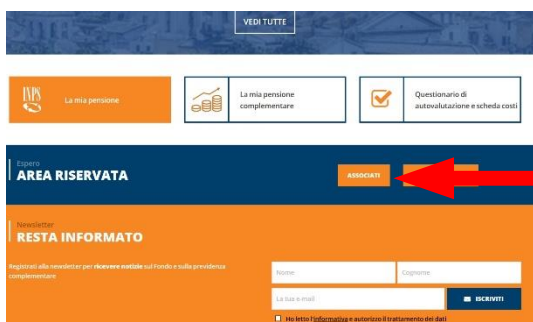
VEDI TUTTE

INPS La mia pensione

La mia pensione complementare

Questionario di autovalutazione e scheda costi

Espero
AREA RISERVATA

ASSOCIATI

Newsletter
RESTA INFORMATO

Registrati alla newsletter per ricevere notizie sul Fondo e sulla previdenza complementare

Nome

Cognome

La tua e-mail

ISCRIVITI

Ho letto l'informativa e autorizzo il trattamento dei dati